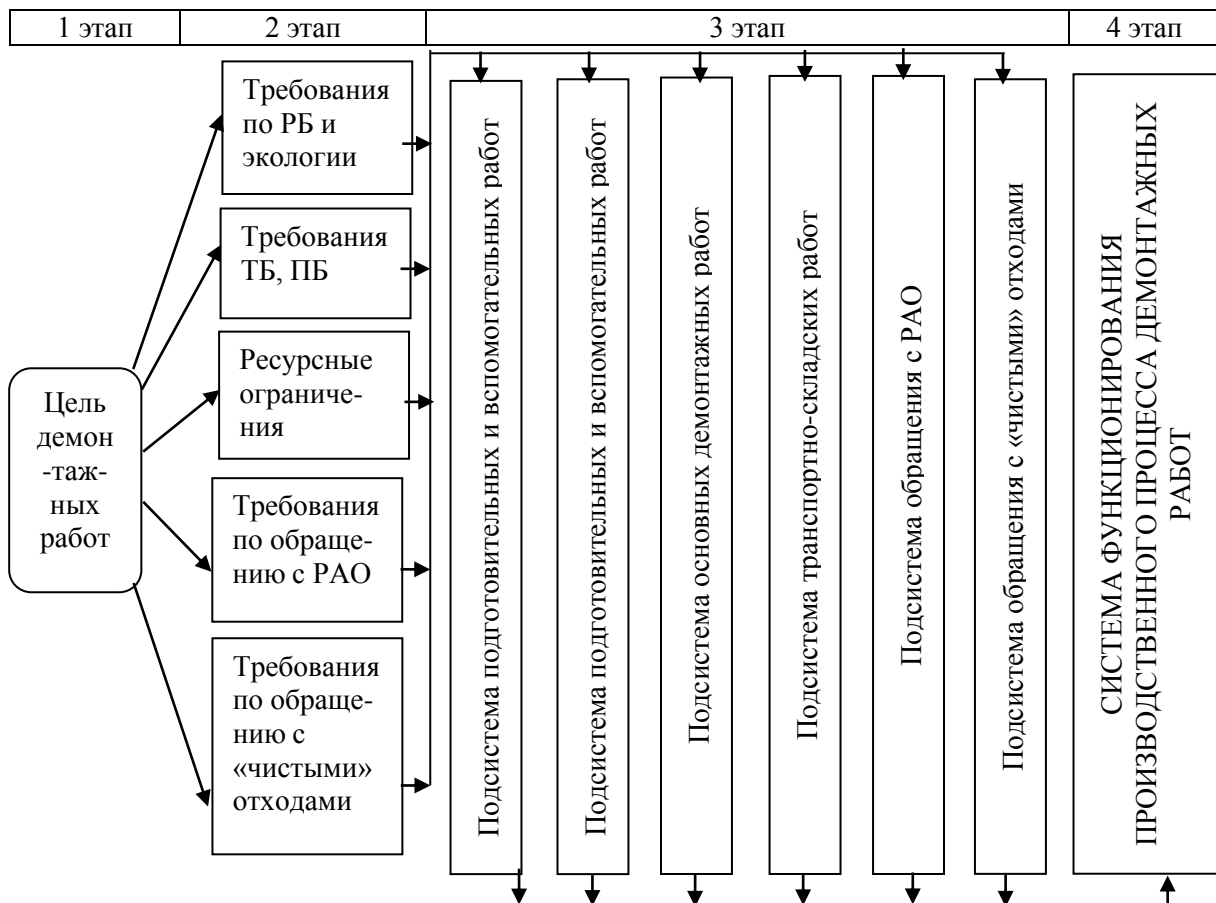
| 1 этап | 2 этап | 3 этап | 4 этап |
|---|---|---|---|

Цель демон-таж-ных работ

Требования по РБ и экологии

Требования ТБ, ПБ

Ресурсные ограничения

Требования по обращению с РАО

Требования по обращению с «чистыми» отходами

Подсистема подготовительных и вспомогательных работ

Подсистема подготовительных и вспомогательных работ

Подсистема основных демонтажных работ

Подсистема транспортно-складских работ

Подсистема обращения с РАО

Подсистема обращения с «чистыми» отходами

СИСТЕМА ФУНКЦИОНИРОВАНИЯ ПРОИЗВОДСТВЕННОГО ПРОЦЕССА ДЕМОНТАЖНЫХ РАБОТ